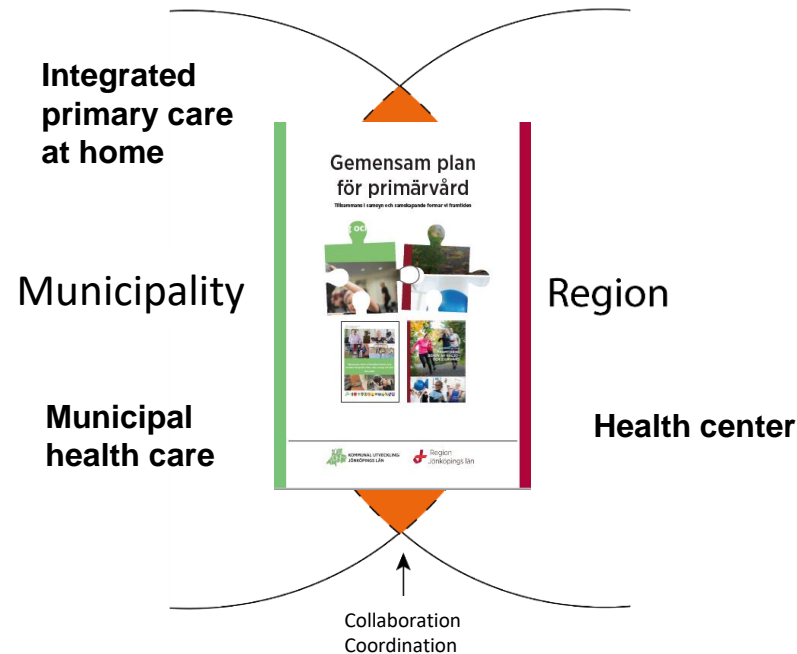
Integrated primary care at home

Gemensam plan för primärvård

Tillsammans i samsyn och samskapande formar vi framtiden

Municipality

Region

Municipal health care

Health center

KOMMUNAL UTVECKLING JÖNKÖPINGS LÄN

Region Jönköpings län

Collaboration
Coordination